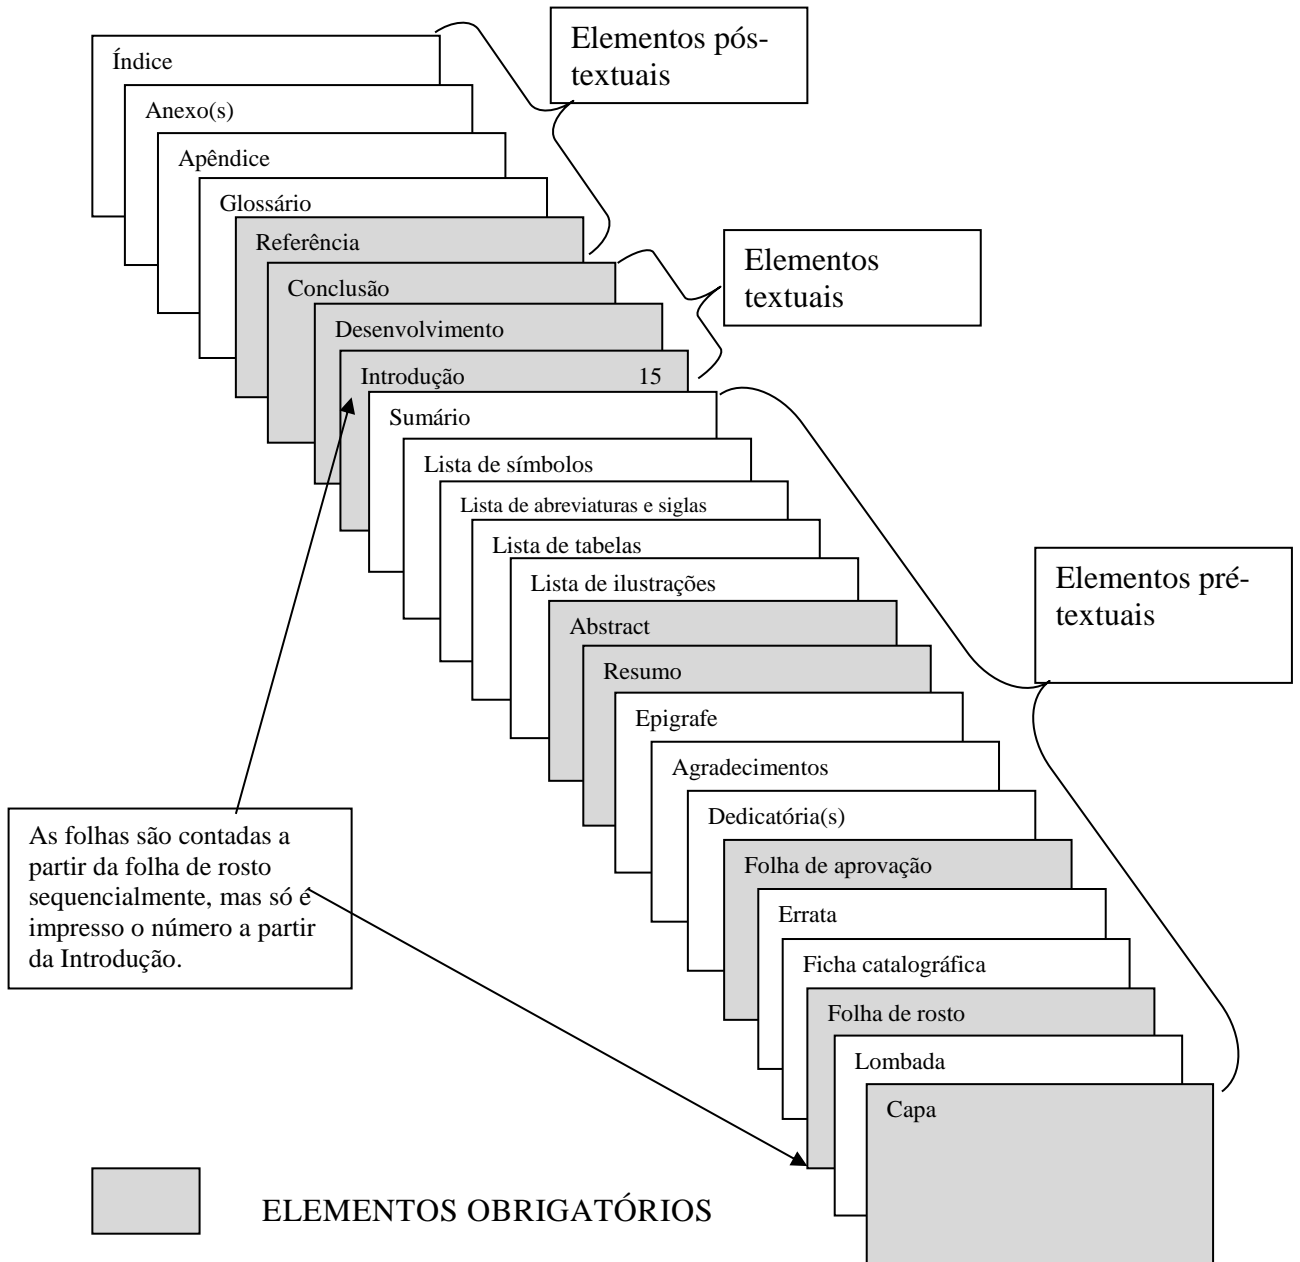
Índice

Anexo(s)

Apêndice

Glossário

Referência

Conclusão

Desenvolvimento

Introdução 15

Sumário

Lista de símbolos

Lista de abreviaturas e siglas

Lista de tabelas

Lista de ilustrações

Abstract

Resumo

Epigrafe

Agradecimentos

Dedicatória(s)

Folha de aprovação

Errata

Ficha catalográfica

Folha de rosto

Lombada

Capa

Elementos pós-textuais

Elementos textuais

Elementos pré-textuais

As folhas são contadas a partir da folha de rosto sequencialmente, mas só é impresso o número a partir da Introdução.

ELEMENTOS OBRIGATÓRIOS